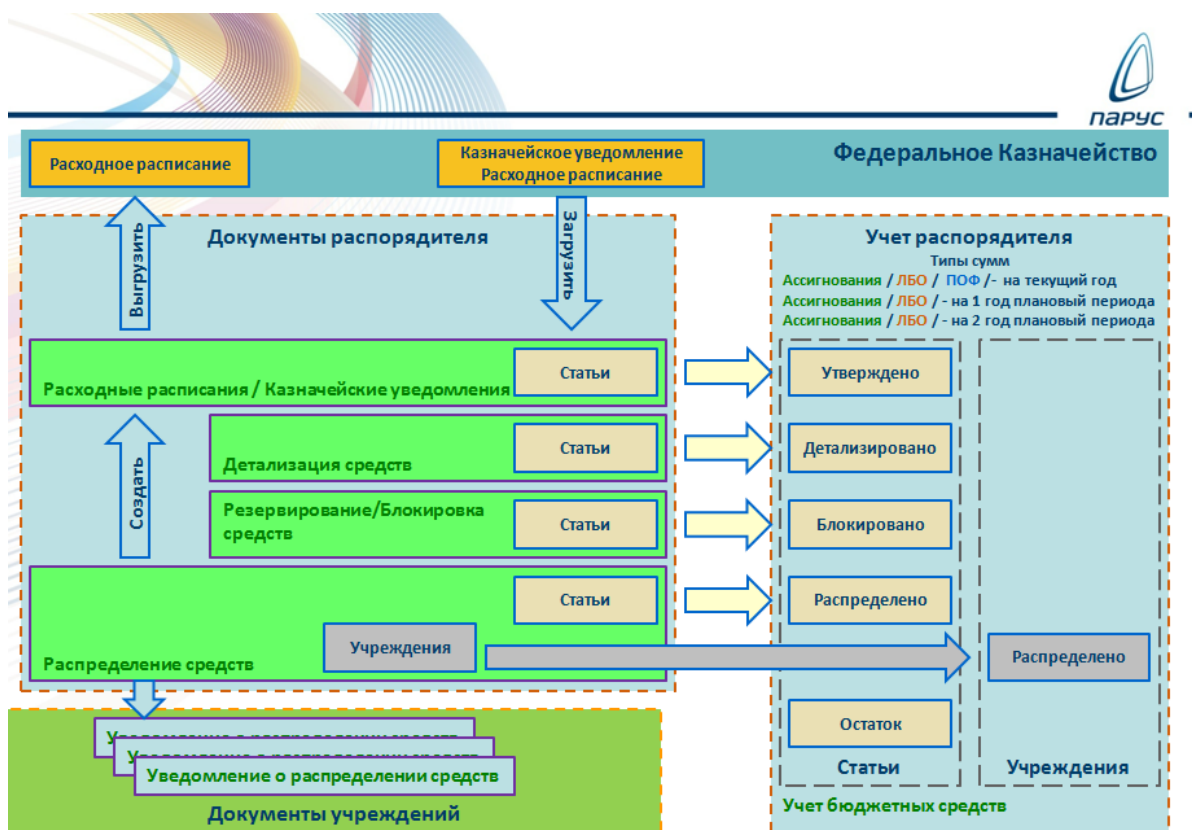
ПАРУС

Расходное расписание

Казначейское уведомление
Расходное расписание

Федеральное Казначейство

Документы распорядителя

Выгрузить

Загрузить

Учет распорядителя
Типы сумм
Ассигнования / ЛБО / ПОФ /- на текущий год
Ассигнования / ЛБО / - на 1 год плановый периода
Ассигнования / ЛБО / - на 2 год плановый периода

Расходные расписания / Казначейские уведомления

Статьи

Утверждено

Создать

Детализация средств

Статьи

Детализировано

Резервирование/Блокировка средств

Статьи

Блокировано

Статьи

Распределено

Учреждения

Распределение средств

Распределено

Остаток

Уведомление о распределении средств
Уведомление о распределении средств
Уведомление о распределении средств

Документы учреждений

Статьи

Учреждения

Учет бюджетных средств